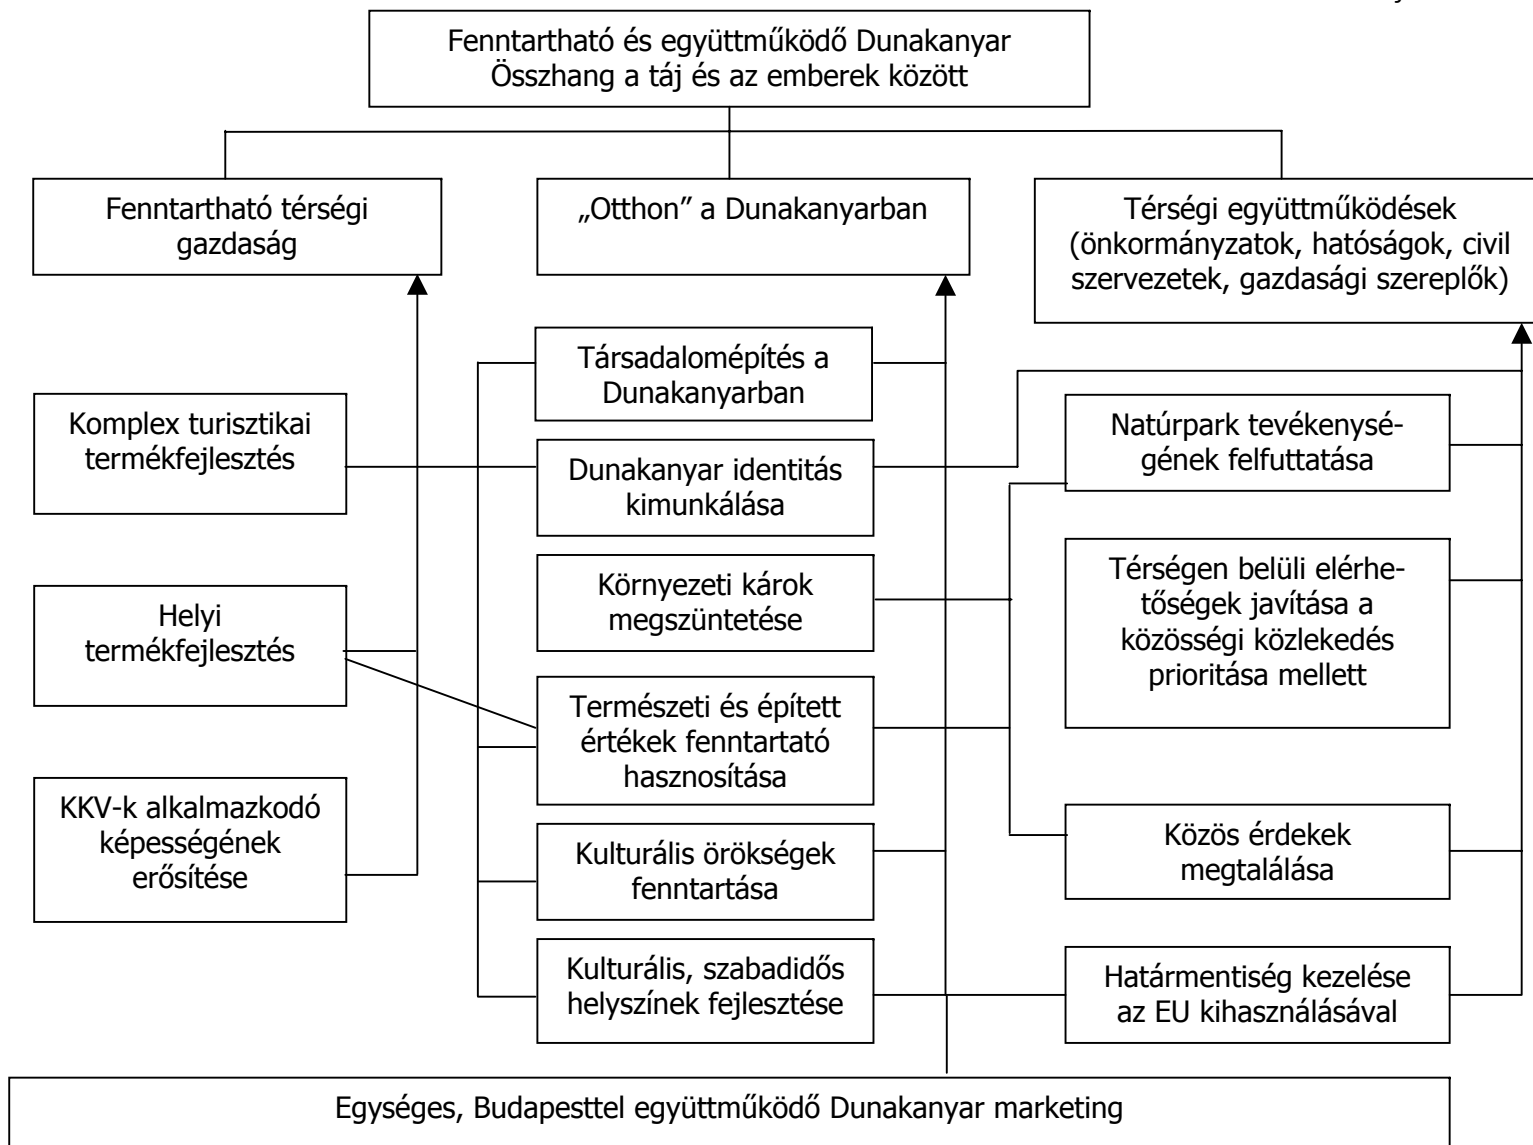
Fenntartható és együttműködő Dunakanyar
Összhang a táj és az emberek között

Fenntartható térségi gazdaság

„Otthon” a Dunakanyarban

Térségi együttműködések (önkormányzatok, hatóságok, civil szervezetek, gazdasági szereplők)

Komplex turisztikai termékfejlesztés

Helyi termékfejlesztés

KKV-k alkalmazkodó képességének erősítése

Társadalomépítés a Dunakanyarban

Dunakanyar identitás kimunkálása

Környezeti károk megszüntetése

Természeti és épített értékek fenntartató hasznosítása

Kulturális örökségek fenntartása

Kulturális, szabadidős helyszínek fejlesztése

Natúrpark tevékenységének felfuttatása

Térségen belüli elérhetőségek javítása a közösségi közlekedés prioritása mellett

Közös érdekek megtalálása

Határmentiség kezelése az EU kihasználásával

Egységes, Budapesttel együttműködő Dunakanyar marketing